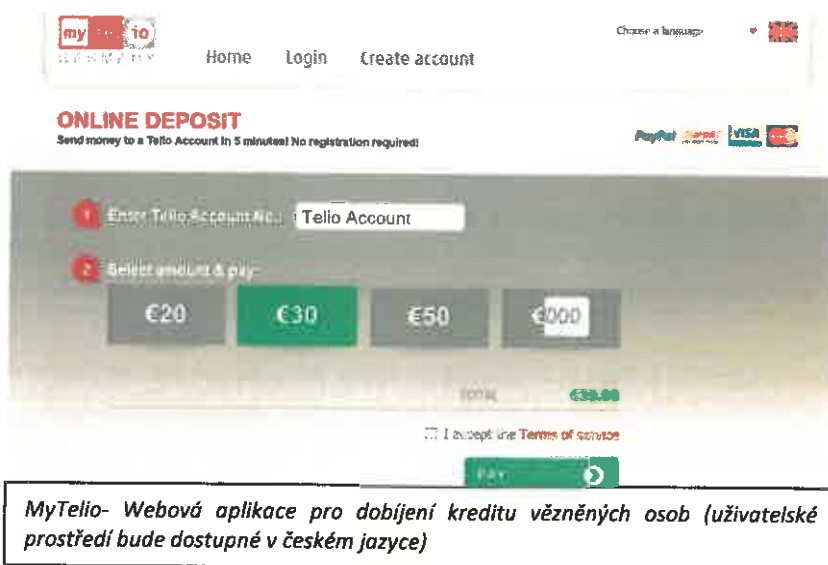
my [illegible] io

Home Login Create account

Choose a language

ONLINE DEPOSIT

Send money to a Telio Account in 5 minutes! No registration required!

PayPal VISA

1 Enter Telio Account No.: Telio Account

2 Select amount & pay:

€20 €30 €50 €000

TOTAL €30.00

I accept the Terms of service

Pay

MyTelio- Webová aplikace pro dobíjení kreditu vězněných osob (uživatelské prostředí bude dostupné v českém jazyce)